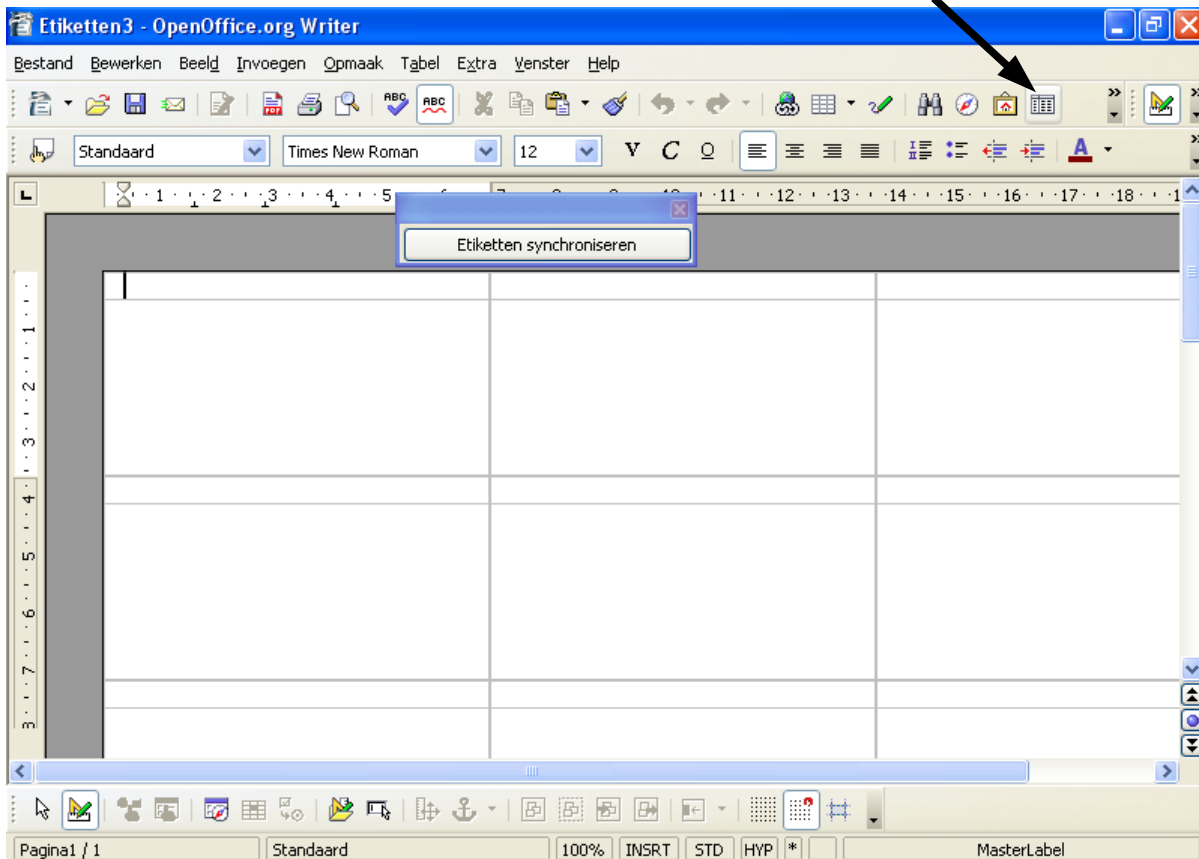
Etiketten3 - OpenOffice.org Writer

Bestand Bewerken Beeld Invoegen Opmaak Tabel Extra Venster Help

Standaard
Times New Roman
12

Etiketten synchroniseren

Pagina1 / 1 | Standaard | 100% | INSRT | STD | HYP | * | MasterLabel